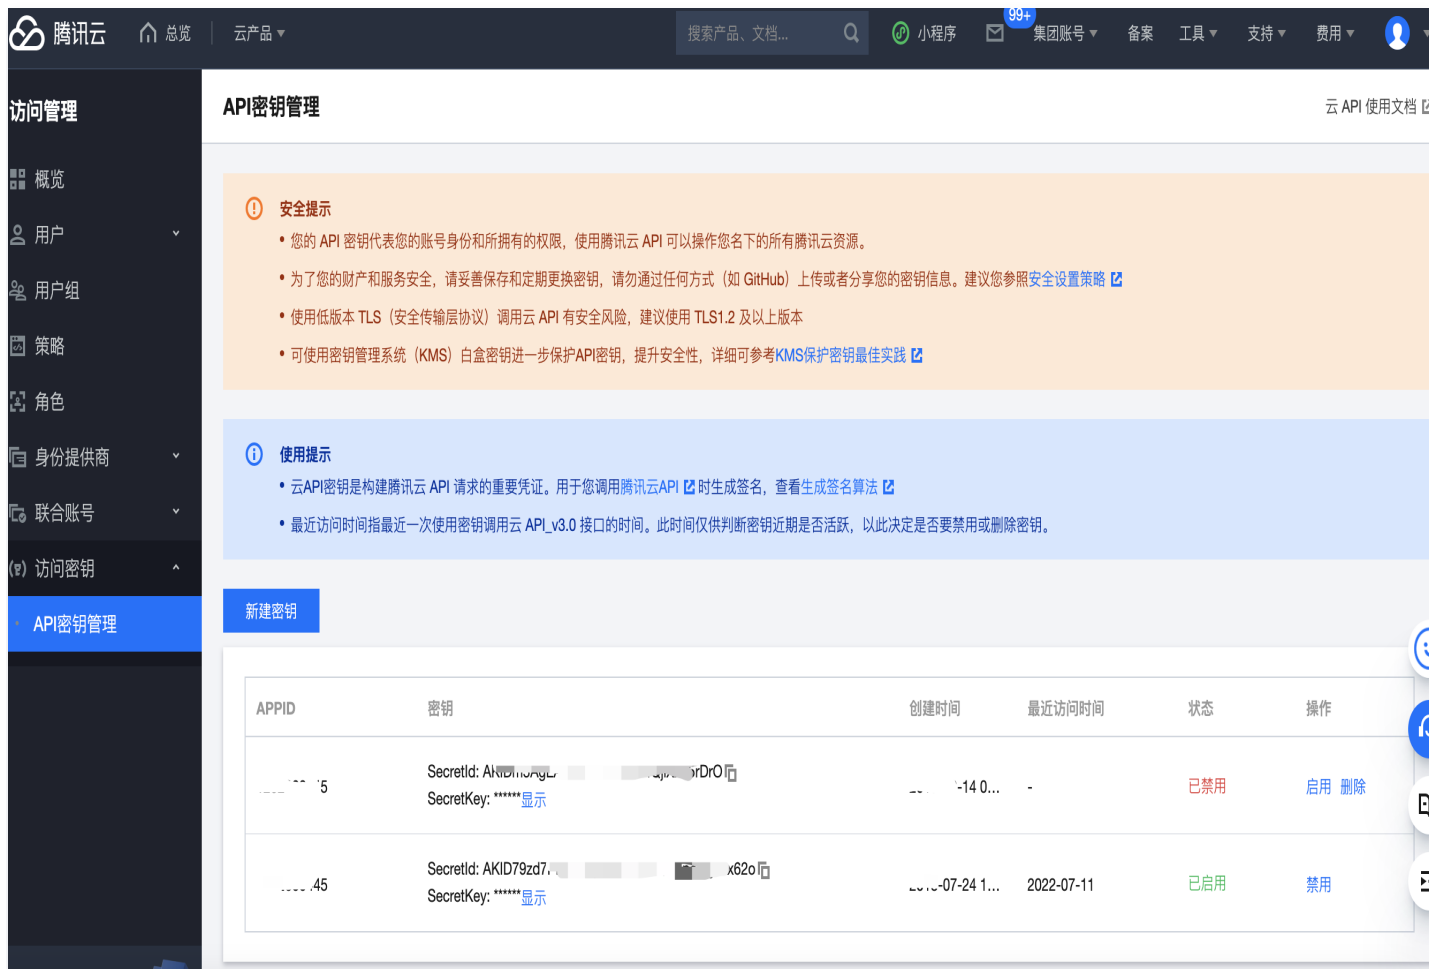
腾讯云 总览 云产品 搜索产品、文档... 小程序 99+ 集团账号 备案 工具 支持 费用

访问管理
概览
用户
用户组
策略
角色
身份提供商
联合账号
访问密钥
API密钥管理

API密钥管理
云 API 使用文档

安全提示
• 您的 API 密钥代表您的账号身份和所拥有的权限，使用腾讯云 API 可以操作您名下的所有腾讯云资源。
• 为了您的财产和服务安全，请妥善保存和定期更换密钥，请勿通过任何方式（如 GitHub）上传或者分享您的密钥信息。建议您参照安全设置策略
• 使用低版本 TLS（安全传输层协议）调用云 API 有安全风险，建议使用 TLS1.2 及以上版本
• 可使用密钥管理系统（KMS）白盒密钥进一步保护API密钥，提升安全性，详细可参考KMS保护密钥最佳实践

使用提示
• 云API密钥是构建腾讯云 API 请求的重要凭证，用于您调用腾讯云API 时生成签名，查看生成签名算法
• 最近访问时间指最近一次使用密钥调用云 API_v3.0 接口的时间。此时间仅供判断密钥近期是否活跃，以此决定是否要禁用或删除密钥。

新建密钥

| APPID | 密钥 | 创建时间 | 最近访问时间 | 状态 | 操作 |
|---|---|---|---|---|---|
| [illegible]5 | SecretId: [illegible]rDrO<br>SecretKey: ******显示 | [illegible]-14 0... | - | 已禁用 | 启用 删除 |
| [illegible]45 | SecretId: AKID79zd7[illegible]x62o<br>SecretKey: ******显示 | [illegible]-07-24 1... | 2022-07-11 | 已启用 | 禁用 |